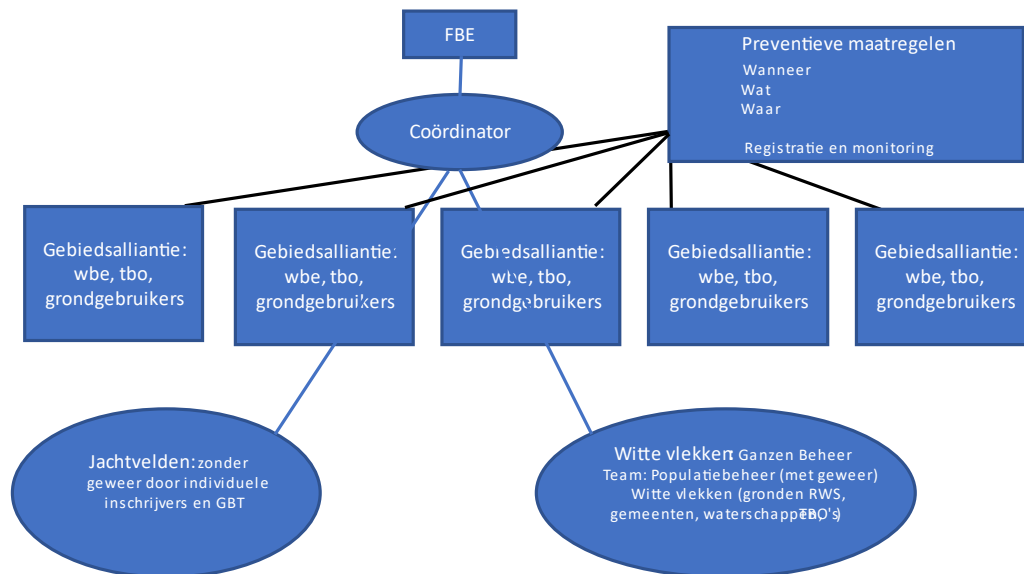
FBE

Preventieve maatregelen
Wanneer
Wat
Waar

Registratie en monitoring

Coördinator

Gebiedsalliantie: wbe, tbo, grondgebruikers

Gebiedsalliantie: wbe, tbo, grondgebruikers

Gebiedsalliantie: wbe, tbo, grondgebruikers

Gebiedsalliantie: wbe, tbo, grondgebruikers

Gebiedsalliantie: wbe, tbo, grondgebruikers

Jachtvelden: zonder geweer door individuele inschrijvers en GBT

Witte vlekken: Ganzen Beheer Team: Populatiebeheer (met geweer) Witte vlekken (gronden RWS, gemeenten, waterschappen, TBO's)